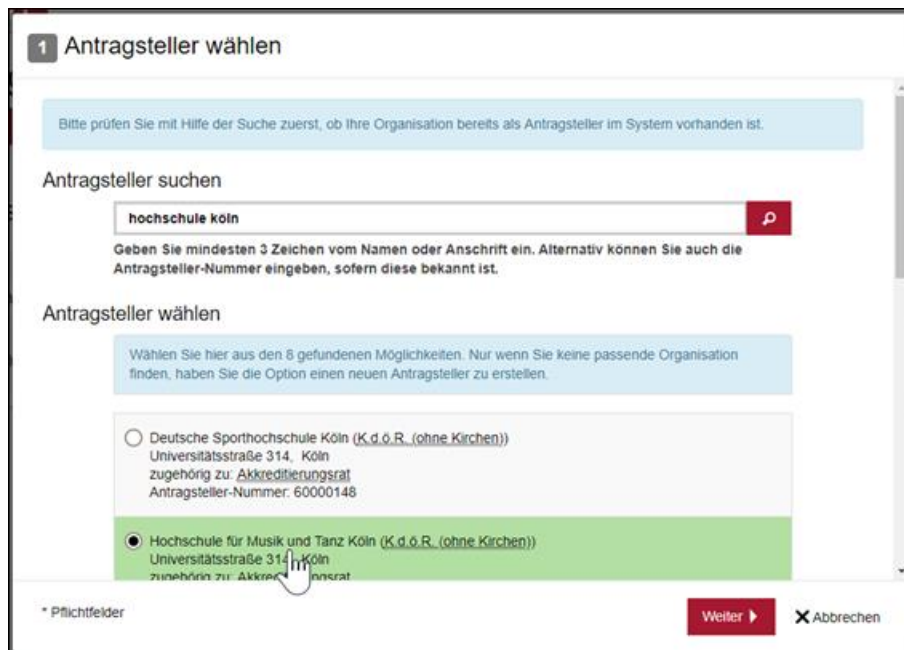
1 Antragsteller wählen

Bitte prüfen Sie mit Hilfe der Suche zuerst, ob Ihre Organisation bereits als Antragsteller im System vorhanden ist.

Antragsteller suchen

hochschule köln

Geben Sie mindesten 3 Zeichen vom Namen oder Anschrift ein. Alternativ können Sie auch die Antragsteller-Nummer eingeben, sofern diese bekannt ist.

Antragsteller wählen

Wählen Sie hier aus den 8 gefundenen Möglichkeiten. Nur wenn Sie keine passende Organisation finden, haben Sie die Option einen neuen Antragsteller zu erstellen.

Deutsche Sporthochschule Köln (K.d.ö.R. (ohne Kirchen))
Universitätsstraße 314, Köln
zugehörig zu: Akkreditierungsrat
Antragsteller-Nummer: 60000148

Hochschule für Musik und Tanz Köln (K.d.ö.R. (ohne Kirchen))
Universitätsstraße 31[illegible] Köln
zugehörig zu: Akkre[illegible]ngsrat

* Pflichtfelder

Weiter

Abbrechen